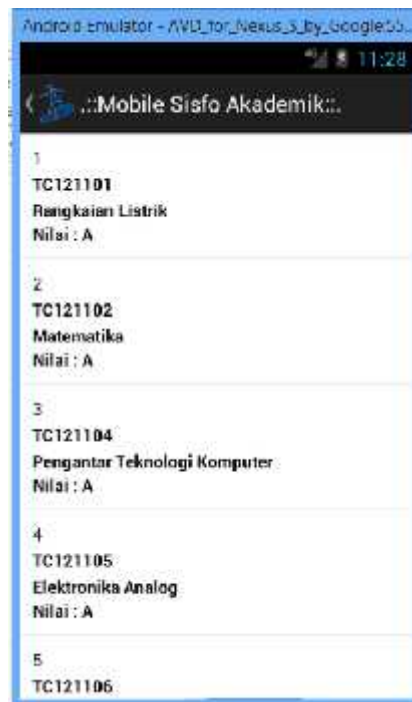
Android Emulator - AVD_for_Nexus_5_by_Google55...

11:28

.::Mobile Sisfo Akademik::.

1
TC121101
Rangkaian Listrik
Nilai : A

2
TC121102
Matematika
Nilai : A

3
TC121104
Pengantar Teknologi Komputer
Nilai : A

4
TC121105
Elektronika Analog
Nilai : A

5
TC121106